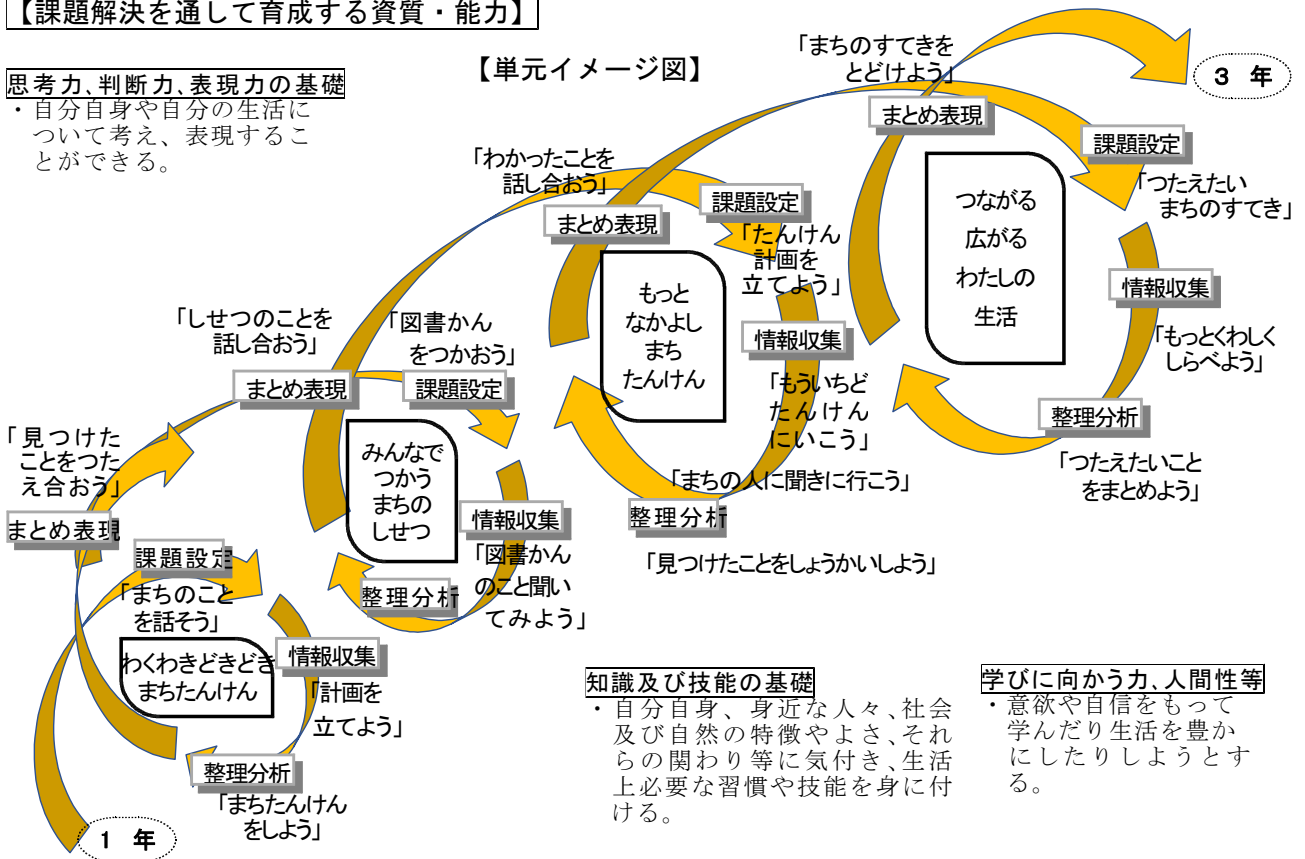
【課題解決を通して育成する資質・能力】

【単元イメージ図】

思考力、判断力、表現力の基礎
・自分自身や自分の生活について考え、表現することができる。

「まちのすてきをとどけよう」

3 年

まとめ表現

課題設定

「つたえたいまちのすてき」

つながる
広がる
わたしの
生活

情報収集

「もっとくわしくしらべよう」

整理分析

「つたえたいことをまとめよう」

「わかったことを話し合おう」

まとめ表現

課題設定

「たんけん計画を立てよう」

もっと
なかよし
まち
たんけん

情報収集

「もういちどたんけんにいこう」

「まちの人に聞きに行こう」

整理分析

「見つけたことをしょうかいしよう」

「しせつのことを話し合おう」

「図書かんをつかおう」

まとめ表現

課題設定

みんなで
つかう
まちの
しせつ

情報収集

「図書かんのこと聞いてみよう」

整理分析

「見つけたことをつたえ合おう」

まとめ表現

課題設定

「まちのことを話そう」

わくわきどきどき
まちたんけん

情報収集

「計画を立てよう」

整理分析

「まちたんけんをしよう」

1 年

知識及び技能の基礎
・自分自身、身近な人々、社会及び自然の特徴やよさ、それらの関わり等に気付き、生活上必要な習慣や技能を身に付ける。

学びに向かう力、人間性等
・意欲や自信をもって学んだり生活を豊かにしたりしようとする。